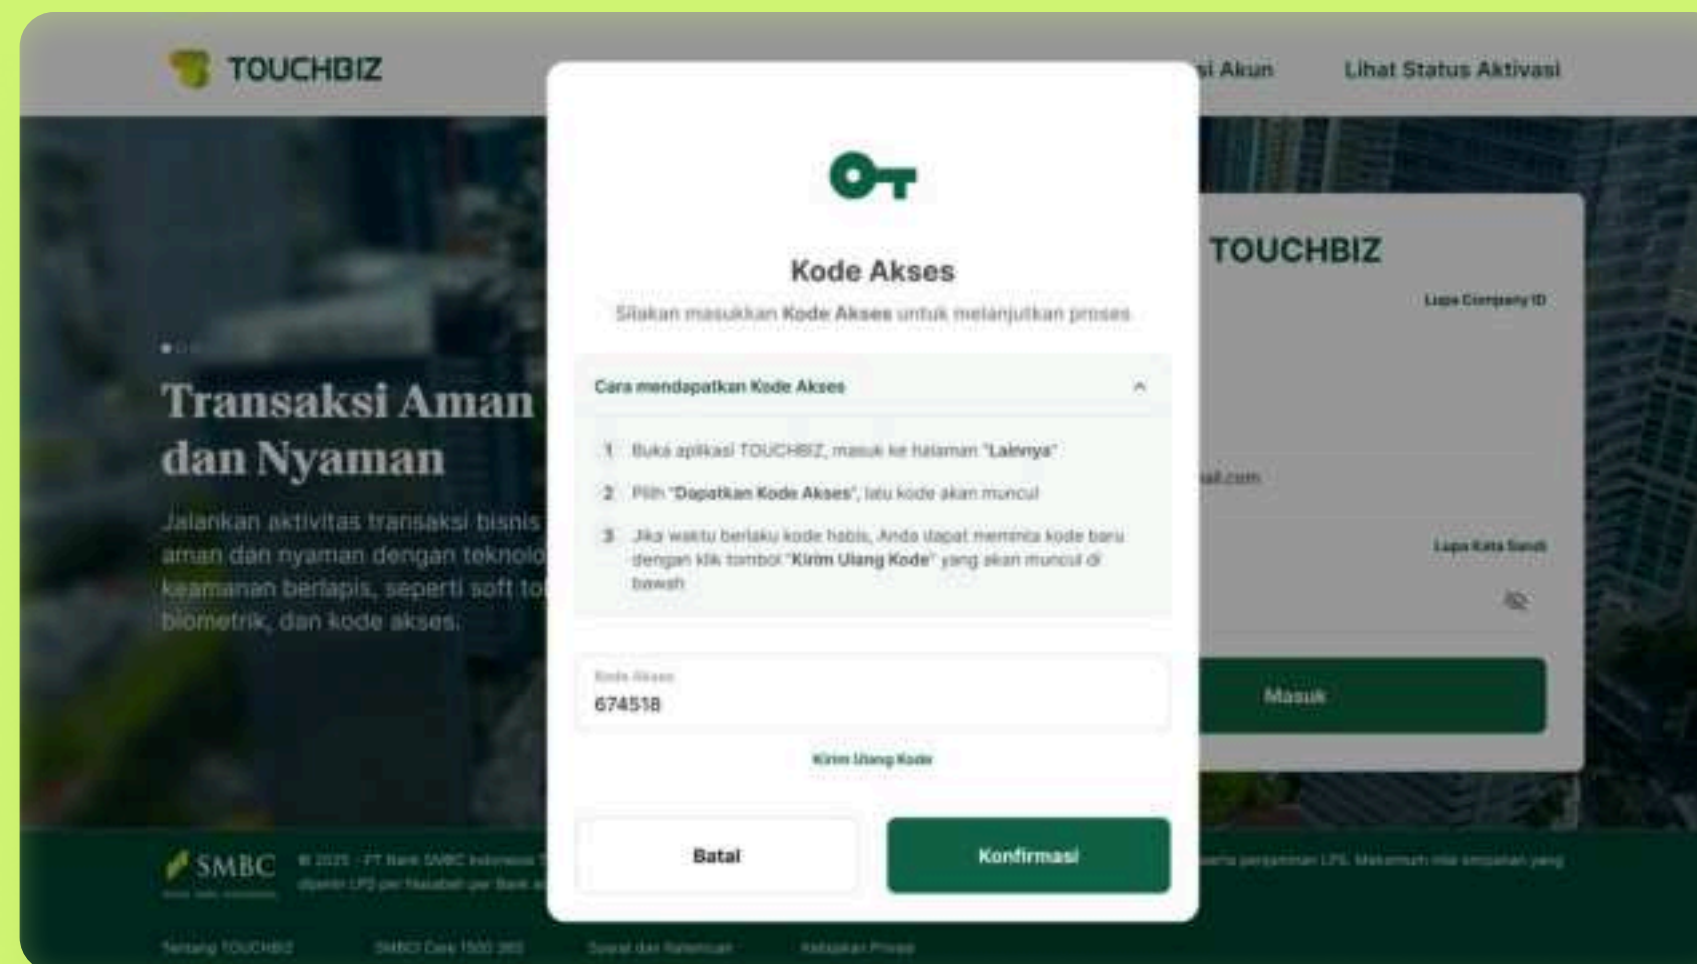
TOUCHBIZ

si Akun Lihat Status Aktivasi

Transaksi Aman dan Nyaman

Jalankan aktivitas transaksi bisnis aman dan nyaman dengan teknolo keamanan berlapis, seperti soft to biometrik, dan kode akses.

TOUCHBIZ

Lupa Company ID

ail.com

Lupa Kata Sandi

Masuk

Kode Akses

Silakan masukkan **Kode Akses** untuk melanjutkan proses

Cara mendapatkan Kode Akses

1 Buka aplikasi TOUCHBIZ, masuk ke halaman "**Lainnya**"

2 Pilih "**Dapatkan Kode Akses**", lalu kode akan muncul

3 Jika waktu berlaku kode habis, Anda dapat meminta kode baru dengan klik tombol "**Kirim Ulang Kode**" yang akan muncul di bawah

Kode Akses
674518

Kirim Ulang Kode

Batal

Konfirmasi

SMBC

© 2025 - PT Bank SMBC Indonesia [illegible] dijamin LPS per Nasabah per Bank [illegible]

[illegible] peserta penjaminan LPS. Maksimum nilai simpanan yang

Tentang TOUCHBIZ SMBCI Care 1500 365 Syarat dan Ketentuan Kebijakan Privasi